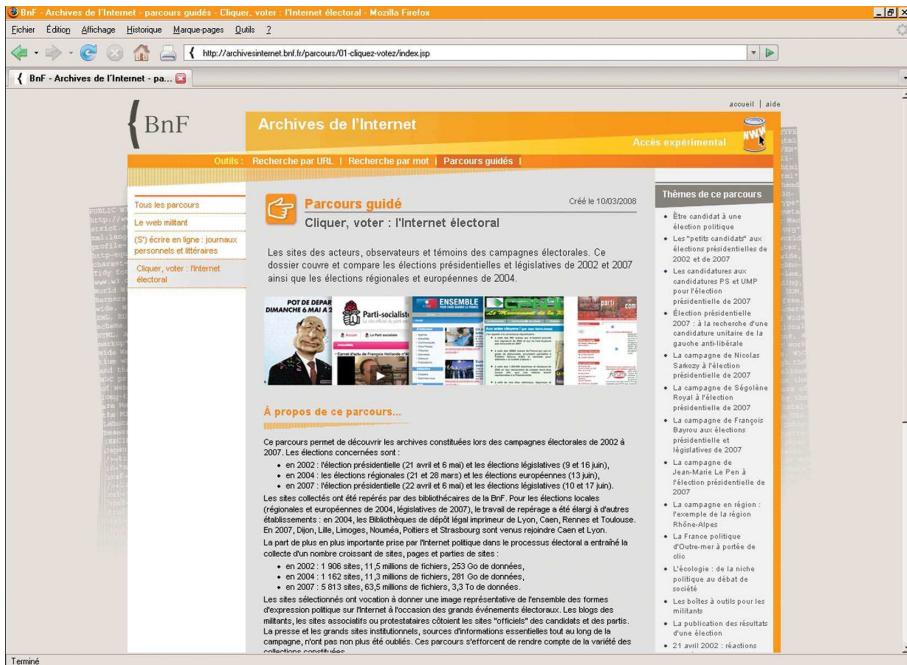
BnF - Archives de l'Internet - parcours guidés - Cliquez, voter : l'Internet électoral - Mozilla Firefox

Fichier Édition Affichage Historique Marque-pages Outils ?

http://archivesinternet.bnf.fr/parcours/01-cliquez-votez/index.jsp

BnF - Archives de l'Internet - pa...

accueil | aide

BnF

Archives de l'Internet

Accès expérimental

Outils : Recherche par URL | Recherche par mot | Parcours guidés |

Tous les parcours

Le web militant

(S')écrire en ligne : journaux personnels et littéraires

Cliquer, voter : l'Internet électoral

Parcours guidé

Créé le 10/03/2008

Cliquer, voter : l'Internet électoral

Les sites des acteurs, observateurs et témoins des campagnes électorales. Ce dossier couvre et compare les élections présidentielles et législatives de 2002 et 2007 ainsi que les élections régionales et européennes de 2004.

POT DE DEPART DIMANCHE 6 MAI A 2

Parti-socialiste

ENSEMBLE

À propos de ce parcours...

Ce parcours permet de découvrir les archives constituées lors des campagnes électorales de 2002 à 2007. Les élections concernées sont :

- en 2002 : l'élection présidentielle (21 avril et 6 mai) et les élections législatives (9 et 16 juin),
- en 2004 : les élections régionales (21 et 28 mars) et les élections européennes (13 juin),
- en 2007 : l'élection présidentielle (22 avril et 6 mai) et les élections législatives (10 et 17 juin).

Les sites collectés ont été repérés par des bibliothécaires de la BnF. Pour les élections locales (régionales et européennes de 2004, législatives de 2007), le travail de repérage a été élargi à d'autres établissements : en 2004, les Bibliothèques de dépôt légal imprimeur de Lyon, Caen, Rennes et Toulouse. En 2007, Dijon, Lille, Limoges, Nouméa, Poitiers et Strasbourg sont venus rejoindre Caen et Lyon.

La part de plus en plus importante prise par l'Internet politique dans le processus électoral a entraîné la collecte d'un nombre croissant de sites, pages et parties de sites :

- en 2002 : 1 906 sites, 11,5 millions de fichiers, 253 Go de données,
- en 2004 : 1 162 sites, 11,3 millions de fichiers, 281 Go de données,
- en 2007 : 5 813 sites, 63,5 millions de fichiers, 3,3 To de données.

Les sites sélectionnés ont vocation à donner une image représentative de l'ensemble des formes d'expression politique sur l'Internet à l'occasion des grands événements électoraux. Les blogs des militants, les sites associatifs ou protestataires côtoient les sites "officiels" des candidats et des partis. La presse et les grands sites institutionnels, sources d'informations essentielles tout au long de la campagne, n'ont pas non plus été oubliés. Ces parcours s'efforcent de rendre compte de la variété des collections constituées.

Thèmes de ce parcours

- Être candidat à une élection politique
- Les "petits candidats" aux élections présidentielles de 2002 et de 2007
- Les candidatures aux candidatures PS et UMP pour l'élection présidentielle de 2007
- Élection présidentielle 2007 : à la recherche d'une candidature unitaire de la gauche anti-libérale
- La campagne de Nicolas Sarkozy à l'élection présidentielle de 2007
- La campagne de Ségolène Royal à l'élection présidentielle de 2007
- La campagne de François Bayrou aux élections présidentielle et législatives de 2007
- La campagne de Jean-Marie Le Pen à l'élection présidentielle de 2007
- La campagne en région : l'exemple de la région Rhône-Alpes
- La France politique d'Outre-mer à portée de clic
- L'écologie : de la niche politique au débat de société
- Les boîtes à outils pour les militants
- La publication des résultats d'une élection
- 21 avril 2002 : réactions

Terminé